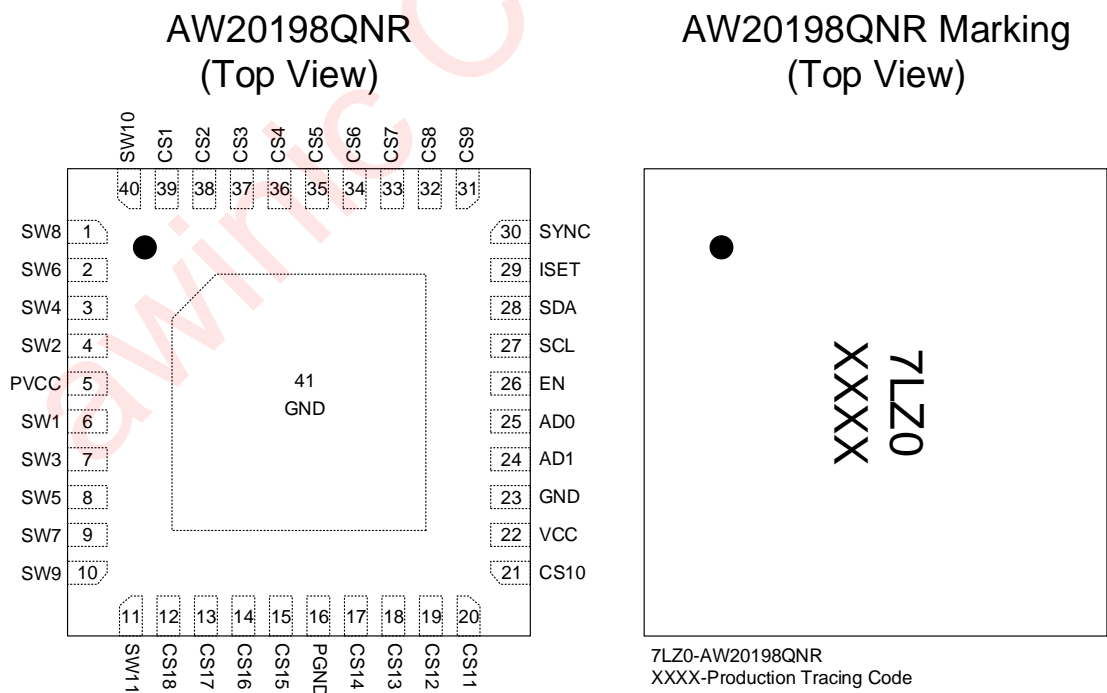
AW20198QNR
(Top View)

SW10 CS1 CS2 CS3 CS4 CS5 CS6 CS7 CS8 CS9

40 39 38 37 36 35 34 33 32 31

SW8 1
SW6 2
SW4 3
SW2 4
PVCC 5
SW1 6
SW3 7
SW5 8
SW7 9
SW9 10

30 SYNC
29 ISET
28 SDA
27 SCL
26 EN
25 AD0
24 AD1
23 GND
22 VCC
21 CS10

41
GND

11 12 13 14 15 16 17 18 19 20

SW11 CS18 CS17 CS16 CS15 PGND CS14 CS13 CS12 CS11

AW20198QNR Marking
(Top View)

7LZ0
XXXX

7LZ0-AW20198QNR
XXXX-Production Tracing Code